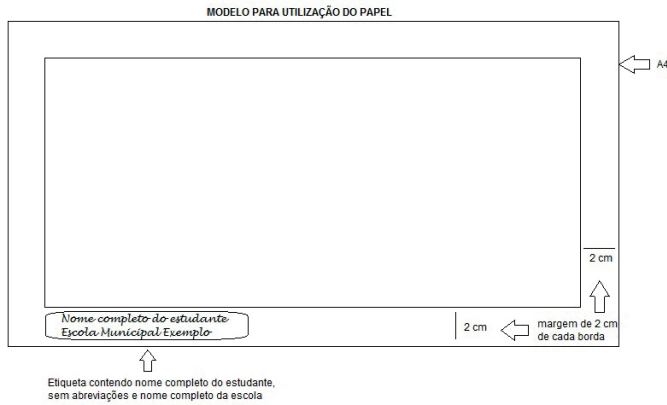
MODELO PARA UTILIZAÇÃO DO PAPEL

A4

2 cm

Nome completo do estudante
Escola Municipal Exemplo

2 cm

margem de 2 cm de cada borda

Etiqueta contendo nome completo do estudante, sem abreviações e nome completo da escola